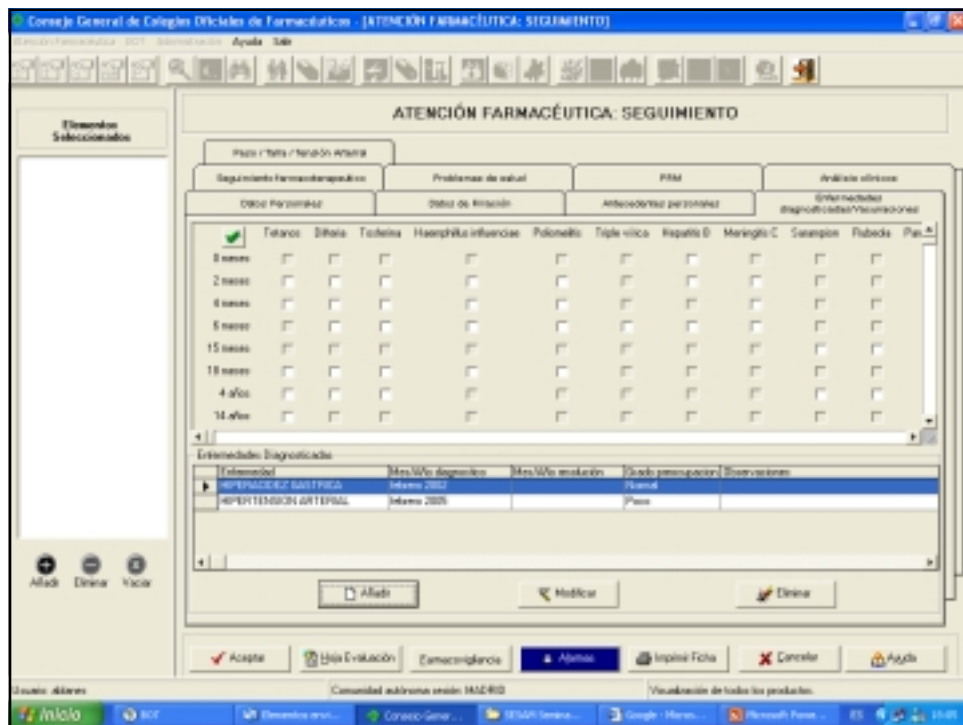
Consejo General de Colegios Oficiales de Farmacéuticos - [ATENCIÓN FARMACÉUTICA: SEGUIMIENTO]

Atención Farmacéutica BOT Información Ayuda Salir

Elementos Seleccionados

ATENCIÓN FARMACÉUTICA: SEGUIMIENTO

Peso / Talla / Tensión Arterial

Seguimiento farmacoterapéutico | Problemas de salud | PRM | Análisis clínicos

Datos Personales | Datos de Filiación | Antecedentes personales | Enfermedades diagnosticadas/Vacunaciones

| | Tetanos | Difteria | Tosferina | Haemophilus influenciae | Poliomelitis | Triple vírica | Hepatitis B | Meningitis C | Sarampion | Rubeola | Par |
|---|---|---|---|---|---|---|---|---|---|---|---|
| 0 meses | | | | | | | | | | | |
| 2 meses | | | | | | | | | | | |
| 4 meses | | | | | | | | | | | |
| 6 meses | | | | | | | | | | | |
| 15 meses | | | | | | | | | | | |
| 18 meses | | | | | | | | | | | |
| 4 años | | | | | | | | | | | |
| 14 años | | | | | | | | | | | |

Enfermedades Diagnosticadas

| Enfermedad | Mes/Año diagnóstico | Mes/Año resolución | Grado preocupación | Observaciones |
|---|---|---|---|---|
| HIPERACIDEZ GASTRICA | Invierno 2002 | | Normal | |
| HIPERTENSION ARTERIAL | Invierno 2005 | | Poco | |

Añadir | Modificar | Eliminar

Añadir Eliminar Vaciar

Aceptar | Hoja Evaluación | Farmacovigilancia | Alarmas | Imprimir Ficha | Cancelar | Ayuda

Usuario: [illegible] | Comunidad autónoma sesión: MADRID | Visualización de todos los productos.

Inicio | BOT | Elementos envi... | Consejo Gener... | SESAM Semina... | Google - Micros... | Microsoft Power... | ES